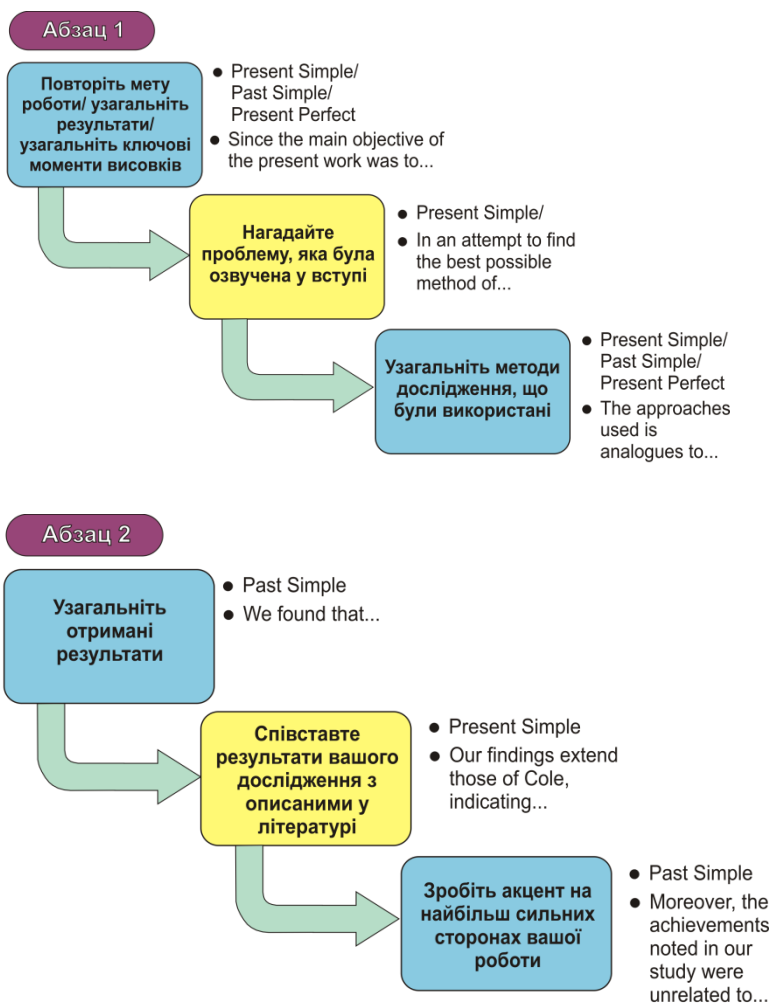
Абзац 1

Повторіть мету роботи/ узагальніть результати/ узагальніть ключові моменти висовків

- Present Simple/ Past Simple/ Present Perfect
- Since the main objective of the present work was to...

Нагадайте проблему, яка була озвучена у вступі

- Present Simple/
- In an attempt to find the best possible method of...

Узагальніть методи дослідження, що були використані

- Present Simple/ Past Simple/ Present Perfect
- The approaches used is analogues to...

Абзац 2

Узагальніть отримані результати

- Past Simple
- We found that...

Співставте результати вашого дослідження з описаними у літературі

- Present Simple
- Our findings extend those of Cole, indicating...

Зробіть акцент на найбільш сильних сторонах вашої роботи

- Past Simple
- Moreover, the achievements noted in our study were unrelated to...